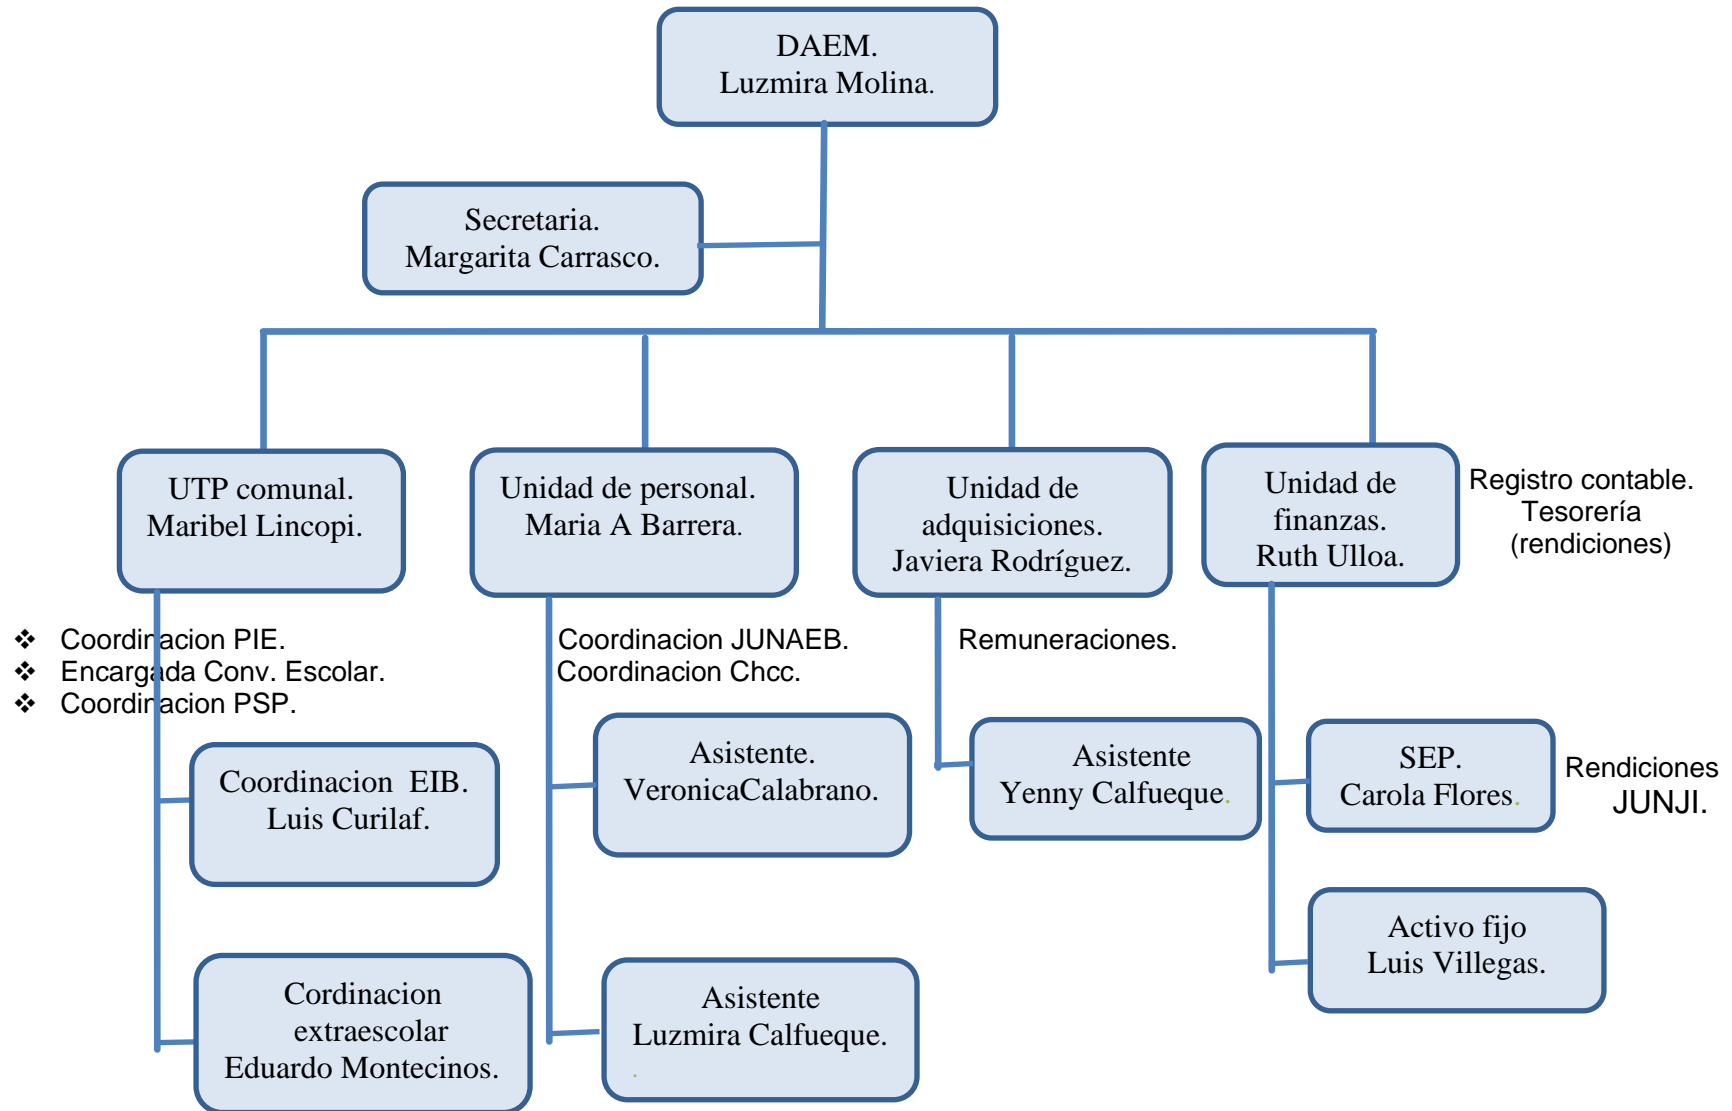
DAEM.
Luzmira Molina.

Secretaria.
Margarita Carrasco.

UTP comunal.
Maribel Lincopi.

❖ Coordinacion PIE.
❖ Encargada Conv. Escolar.
❖ Coordinacion PSP.

Coordinacion EIB.
Luis Curilaf.

Cordinacion extraescolar
Eduardo Montecinos.

Unidad de personal.
Maria A Barrera.

Coordinacion JUNAEB.
Coordinacion Chcc.

Asistente.
VeronicaCalabrano.

Asistente
Luzmira Calfueque.

Unidad de adquisiciones.
Javiera Rodríguez.

Remuneraciones.

Asistente
Yenny Calfueque.

Unidad de finanzas.
Ruth Ulloa.

Registro contable.
Tesorería
(rendiciones)

SEP.
Carola Flores.

Rendiciones
JUNJI.

Activo fijo
Luis Villegas.